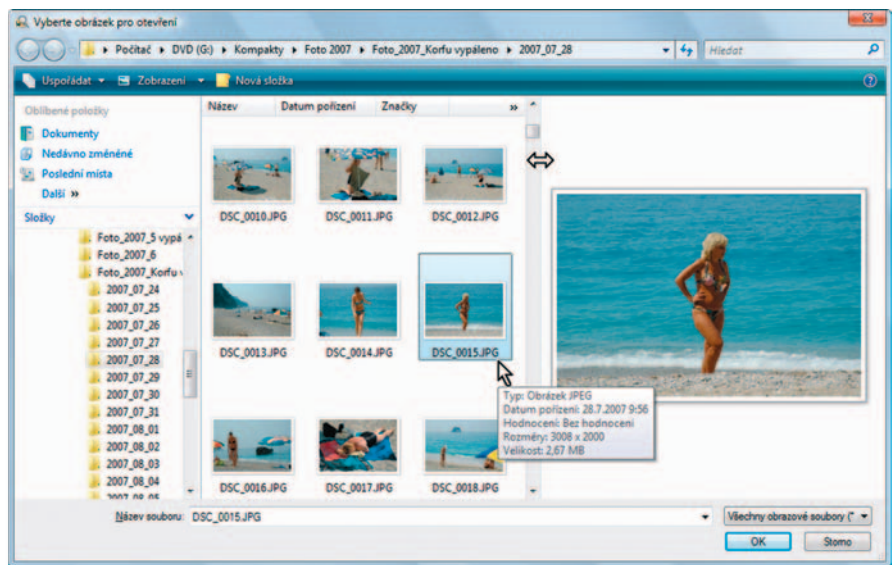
Vyberte obrázek pro otevření

Počítač ▸ DVD (G:) ▸ Kompakty ▸ Foto 2007 ▸ Foto_2007_Korfu vypáleno ▸ 2007_07_28

Hledat

Uspořádat ▾ Zobrazení ▾ Nová složka

Oblíbené položky

Dokumenty

Nedávno změněné

Poslední místa

Další »

Složky

Foto_2007_5 vypá

Foto_2007_6

Foto_2007_Korfu v

2007_07_24

2007_07_25

2007_07_26

2007_07_27

2007_07_28

2007_07_29

2007_07_30

2007_07_31

2007_08_01

2007_08_02

2007_08_03

2007_08_04

2007_08_05

Název | Datum pořízení | Značky | »

DSC_0010.JPG

DSC_0011.JPG

DSC_0012.JPG

DSC_0013.JPG

DSC_0014.JPG

DSC_0015.JPG

DSC_0016.JPG

DSC_0017.JPG

DSC_0018.JPG

Typ: Obrázek JPEG
Datum pořízení: 28.7.2007 9:56
Hodnocení: Bez hodnocení
Rozměry: 3008 x 2000
Velikost: 2,67 MB

Název souboru: DSC_0015.JPG

Všechny obrazové soubory (*

OK

Storno